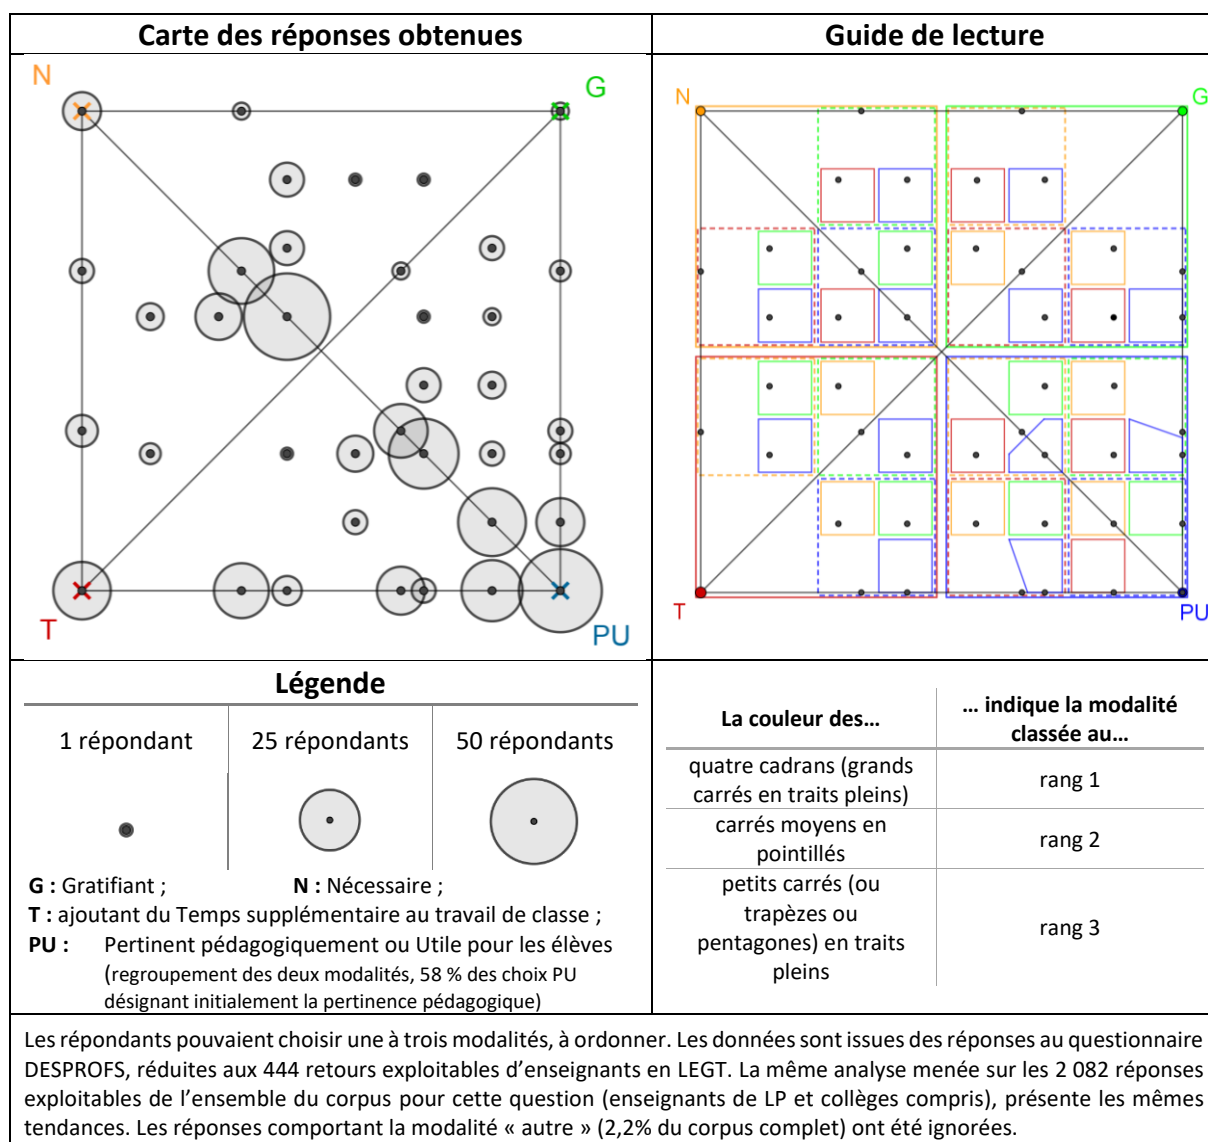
Carte des réponses obtenues

N G T PU

Guide de lecture

N G T PU

Légende

| 1 répondant | 25 répondants | 50 répondants |
|---|---|---|

**G :** Gratifiant ; **N :** Nécessaire ;
**T :** ajoutant du Temps supplémentaire au travail de classe ;
**PU :** Pertinent pédagogiquement ou Utile pour les élèves (regroupement des deux modalités, 58 % des choix PU désignant initialement la pertinence pédagogique)

| La couleur des… | … indique la modalité classée au… |
|---|---|
| quatre cadrans (grands carrés en traits pleins) | rang 1 |
| carrés moyens en pointillés | rang 2 |
| petits carrés (ou trapèzes ou pentagones) en traits pleins | rang 3 |

Les répondants pouvaient choisir une à trois modalités, à ordonner. Les données sont issues des réponses au questionnaire DESPROFS, réduites aux 444 retours exploitables d'enseignants en LEGT. La même analyse menée sur les 2 082 réponses exploitables de l'ensemble du corpus pour cette question (enseignants de LP et collèges compris), présente les mêmes tendances. Les réponses comportant la modalité « autre » (2,2% du corpus complet) ont été ignorées.